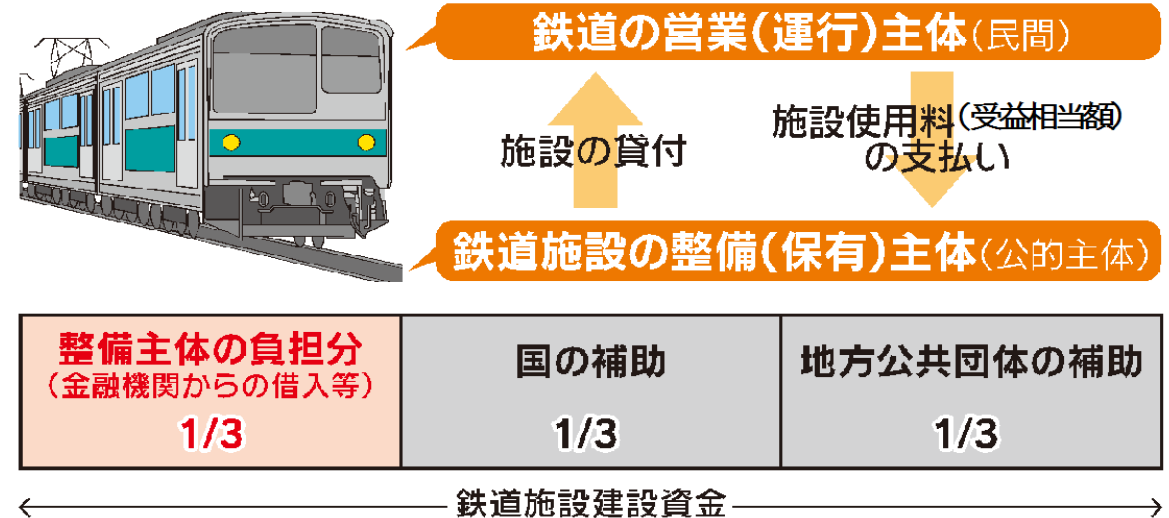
鉄道の営業(運行)主体(民間)

施設の貸付

施設使用料(受益相当額)の支払い

鉄道施設の整備(保有)主体(公的主体)

| 整備主体の負担分 (金融機関からの借入等) 1/3 | 国の補助 1/3 | 地方公共団体の補助 1/3 |
|---|---|---|

鉄道施設建設資金